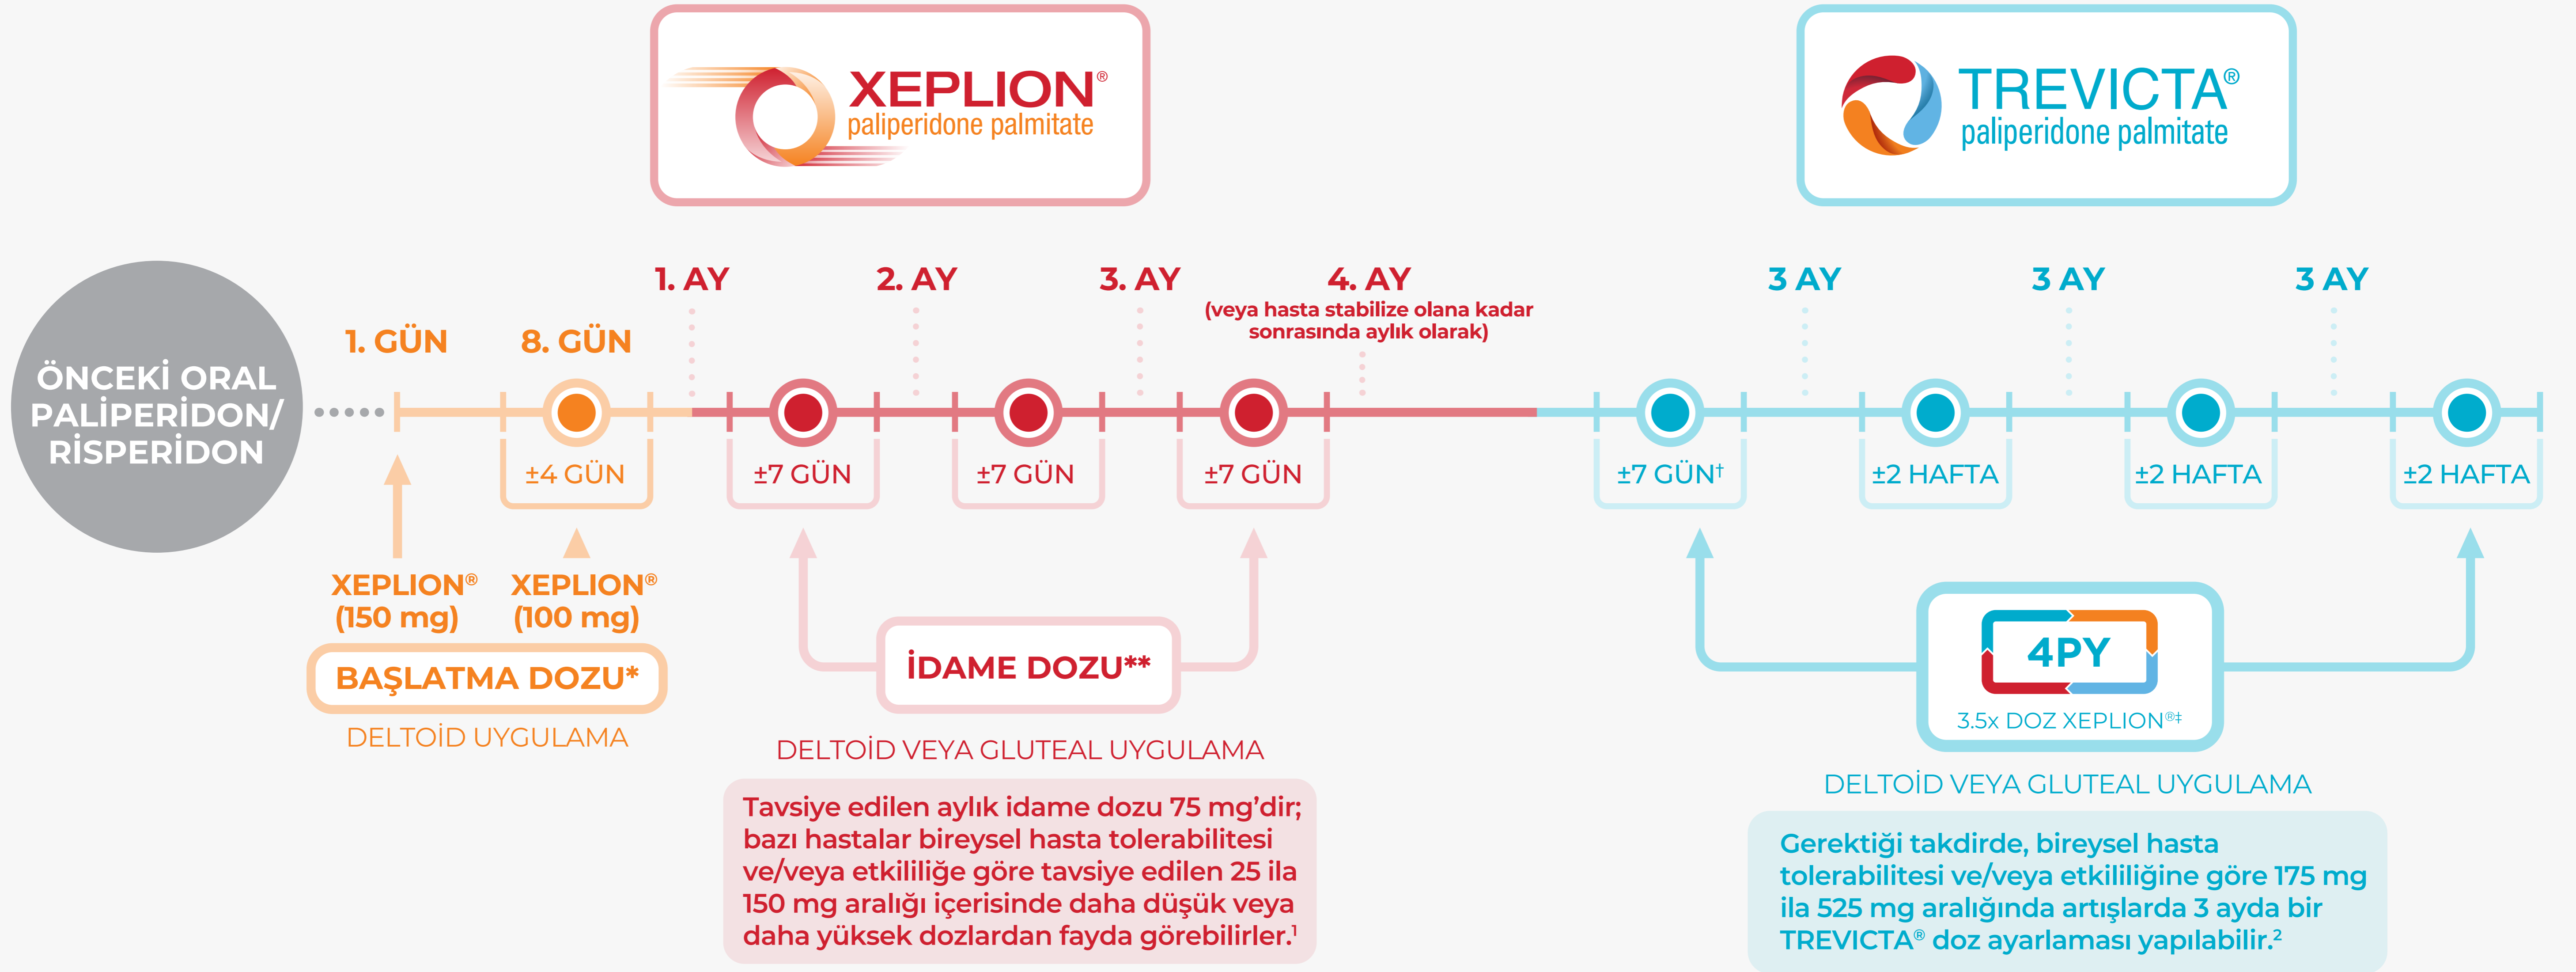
XEPLION®
paliperidone palmitate

TREVICTA®
paliperidone palmitate

ÖNCEKİ ORAL PALİPERİDON/ RİSPERİDON

1. GÜN

8. GÜN

1. AY

2. AY

3. AY

4. AY
(veya hasta stabilize olana kadar sonrasında aylık olarak)

3 AY

3 AY

3 AY

±4 GÜN

±7 GÜN

±7 GÜN

±7 GÜN

±7 GÜN†

±2 HAFTA

±2 HAFTA

±2 HAFTA

XEPLION® (150 mg)

XEPLION® (100 mg)

BAŞLATMA DOZU*

DELTOİD UYGULAMA

İDAME DOZU**

DELTOİD VEYA GLUTEAL UYGULAMA

Tavsiye edilen aylık idame dozu 75 mg'dir; bazı hastalar bireysel hasta tolerabilitesi ve/veya etkililiğe göre tavsiye edilen 25 ila 150 mg aralığı içerisinde daha düşük veya daha yüksek dozlardan fayda görebilirler.$^{1}$

4PY

3.5x DOZ XEPLION®‡

DELTOİD VEYA GLUTEAL UYGULAMA

Gerektiği takdirde, bireysel hasta tolerabilitesi ve/veya etkililiğine göre 175 mg ila 525 mg aralığında artışlarda 3 ayda bir TREVICTA® doz ayarlaması yapılabilir.$^{2}$